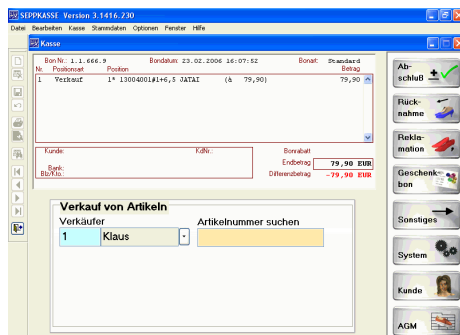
SEPPKASSE Version 3.1416.230

Datei Bearbeiten Kasse Stammdaten Optionen Fenster Hilfe

Kasse

Bon Nr.: 1.1.666.9 Bondatum: 23.02.2006 16:07:52 Bonart: Standard

| Nr. | Positionsart | Position | Betrag |
|---|---|---|---|
| 1 | Verkauf | 1* 13004001#1+6,5 JATAI (à 79,90) | 79,90 € |

Kunde: KdNr.: Bonrabatt

Bank: Endbetrag 79,90 EUR

Blz/Kto.: Differenzbetrag -79,90 EUR

Verkauf von Artikeln

Verkäufer Artikelnummer suchen

1 Klaus

Abschluß

Rücknahme

Reklamation

Geschenkbon

Sonstiges

System

Kunde

AGM